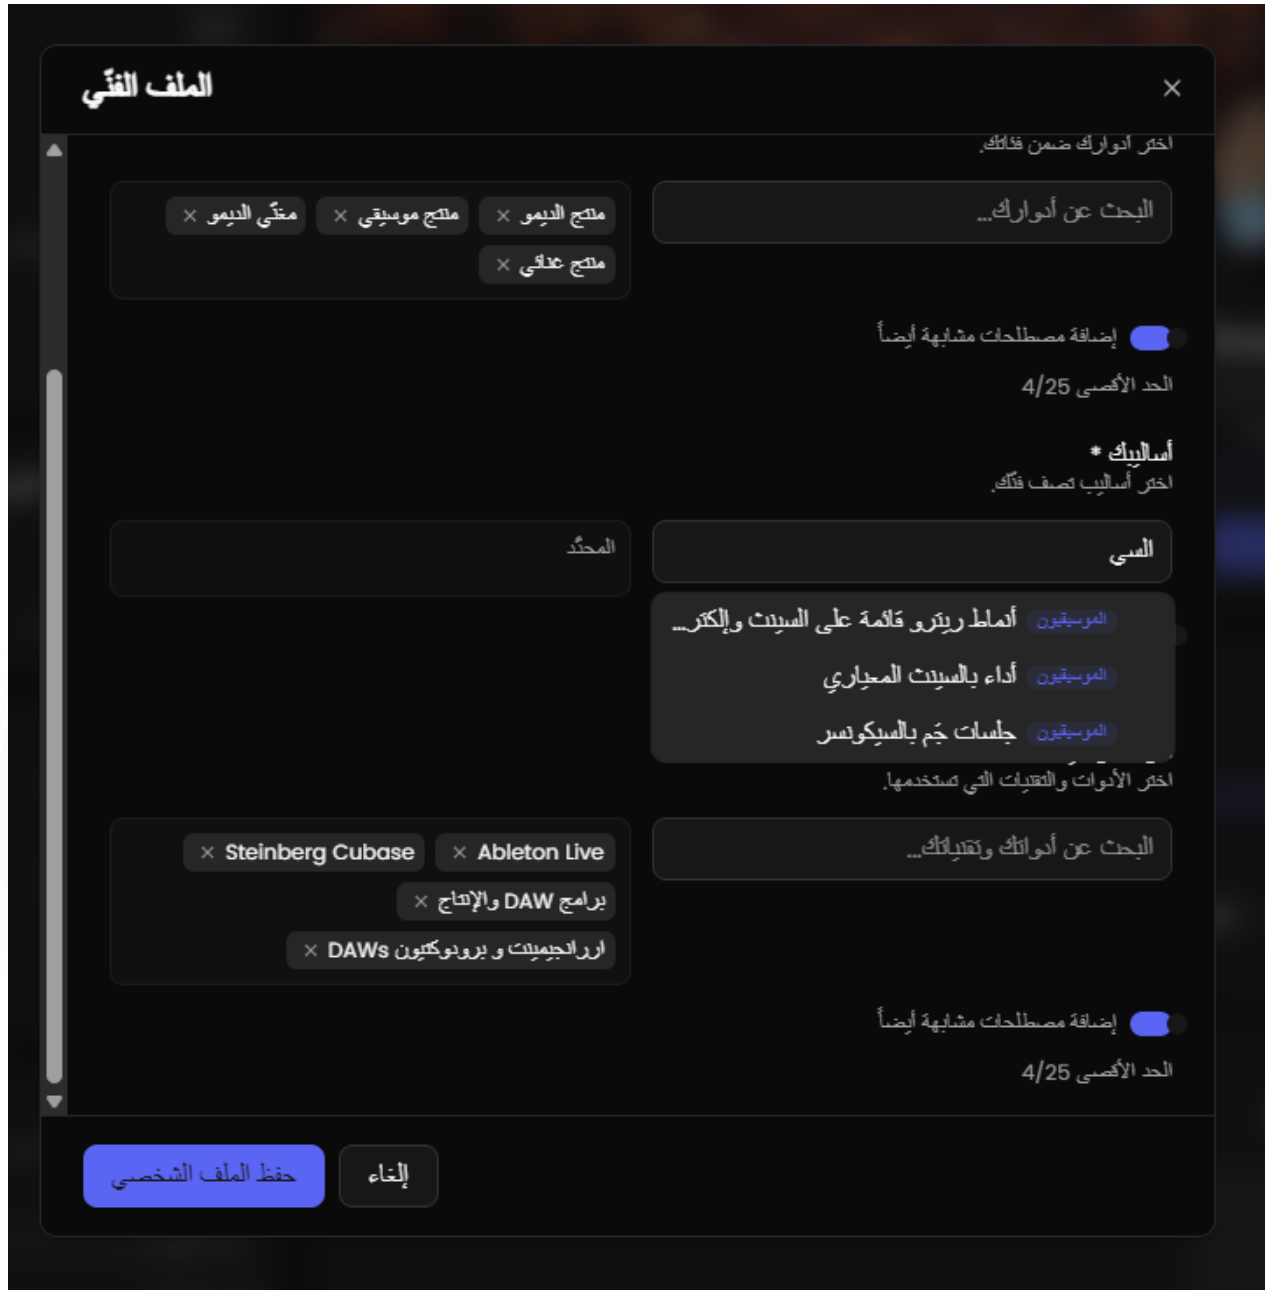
الملف الفنّي
×
اختر أدوارك ضمن فنّانك.
البحث عن أدوارك...
منتج الديمو ×
منتج موسيقي ×
مغنّي الديمو ×
منتج عدائي ×
إضافة مصطلحات مشابهة أيضاً
الحد الأقصى 4/25
أساليبك *
اختر أساليب تصف فنّك.
السي
المحدّد
الموسيقيون أنماط ريترو قائمة على السينث والإلكتر...
الموسيقيون أداء بالسينث المعياري
الموسيقيون جلسات جَم بالسيكونسر
اختر الأدوات والتقنيات التي تستخدمها.
البحث عن أدواتك وتقنياتك...
× Steinberg Cubase
× Ableton Live
× برامج DAW والإنتاج
× اررانجيمينت و برودوكشين DAWs
إضافة مصطلحات مشابهة أيضاً
الحد الأقصى 4/25
حفظ الملف الشخصي
إلغاء